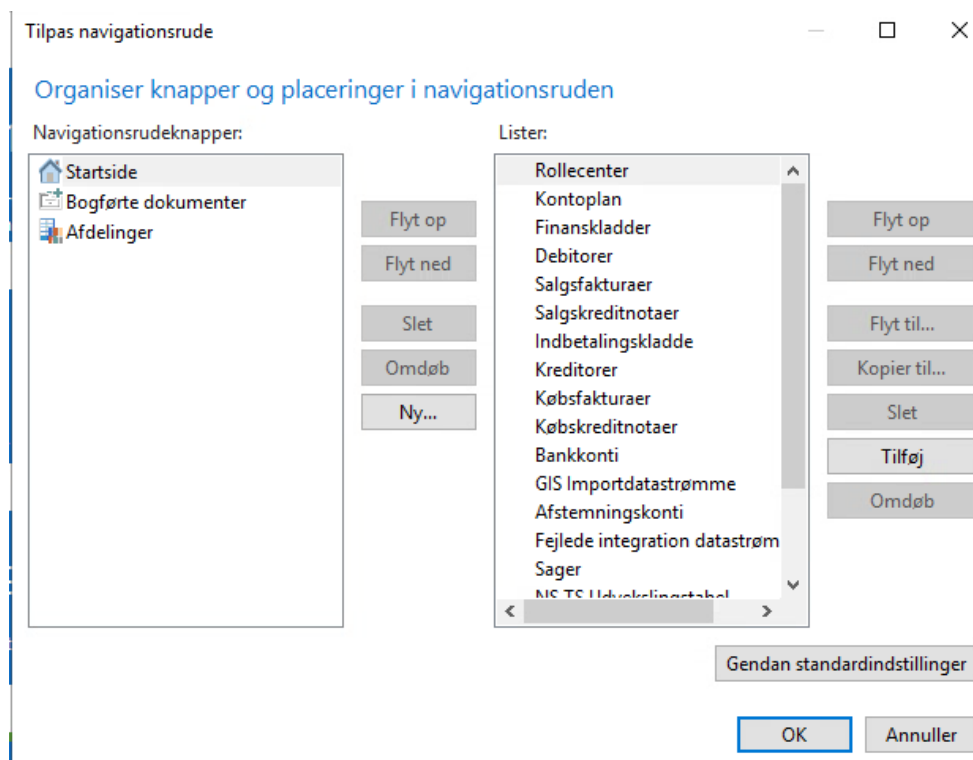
Tilpas navigationsrude

Organiser knapper og placeringer i navigationsruden

Navigationsrudeknapper:

Startside
Bogførte dokumenter
Afdelinger

Flyt op
Flyt ned
Slet
Omdøb
Ny...

Lister:

Rollecenter
Kontoplan
Finanskladder
Debitorer
Salgsfakturaer
Salgskreditnotaer
Indbetalingskladde
Kreditorer
Købsfakturaer
Købskreditnotaer
Bankkonti
GIS Importdatastrømme
Afstemningskonti
Fejlede integration datastrøm
Sager
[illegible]

Flyt op
Flyt ned
Flyt til...
Kopier til...
Slet
Tilføj
Omdøb

Gendan standardindstillinger

OK
Annuller